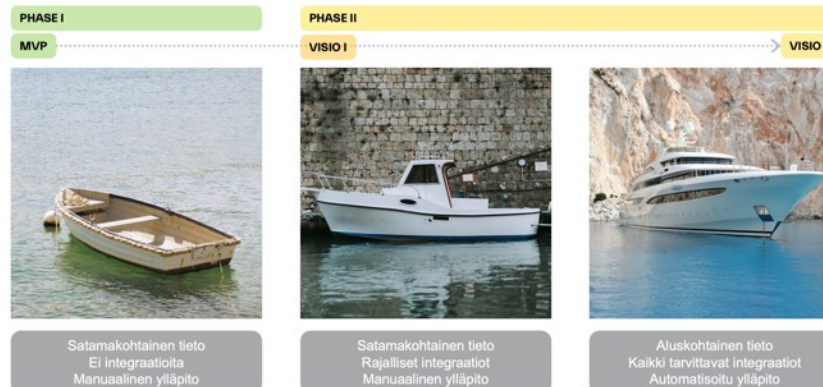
PHASE I

PHASE II

MVP

VISIO I

VISIO

Satamakohtainen tieto
Ei integraatioita
Manuaalinen ylläpito

Satamakohtainen tieto
Rajalliset integraatiot
Manuaalinen ylläpito

Aluskohtainen tieto
Kaikki tarvittavat integraatiot
Automatisoitu ylläpito